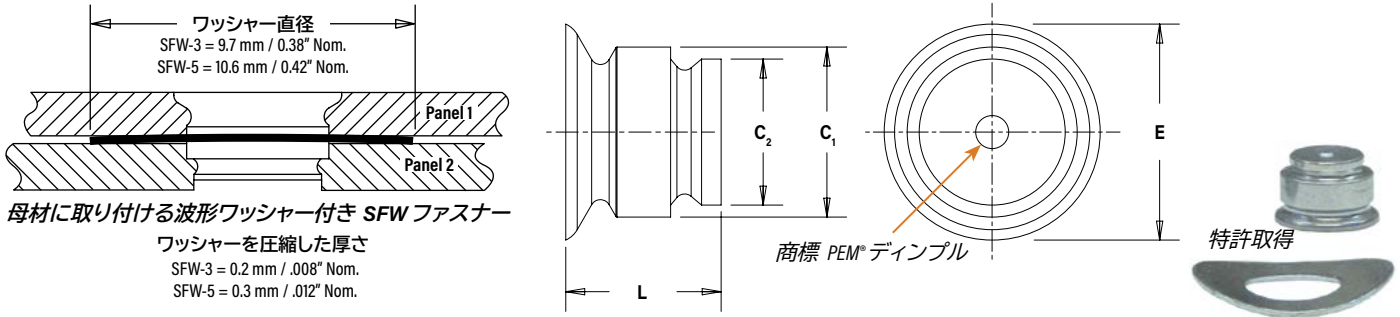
ワッシャー直径
SFW-3 = 9.7 mm / 0.38" Nom.
SFW-5 = 10.6 mm / 0.42" Nom.

Panel 1
Panel 2

母材に取り付ける波形ワッシャー付き SFW ファスナー

ワッシャーを圧縮した厚さ
SFW-3 = 0.2 mm / .008" Nom.
SFW-5 = 0.3 mm / .012" Nom.

$C_2$
$C_1$
L

E

商標 PEM® ディンプル

特許取得